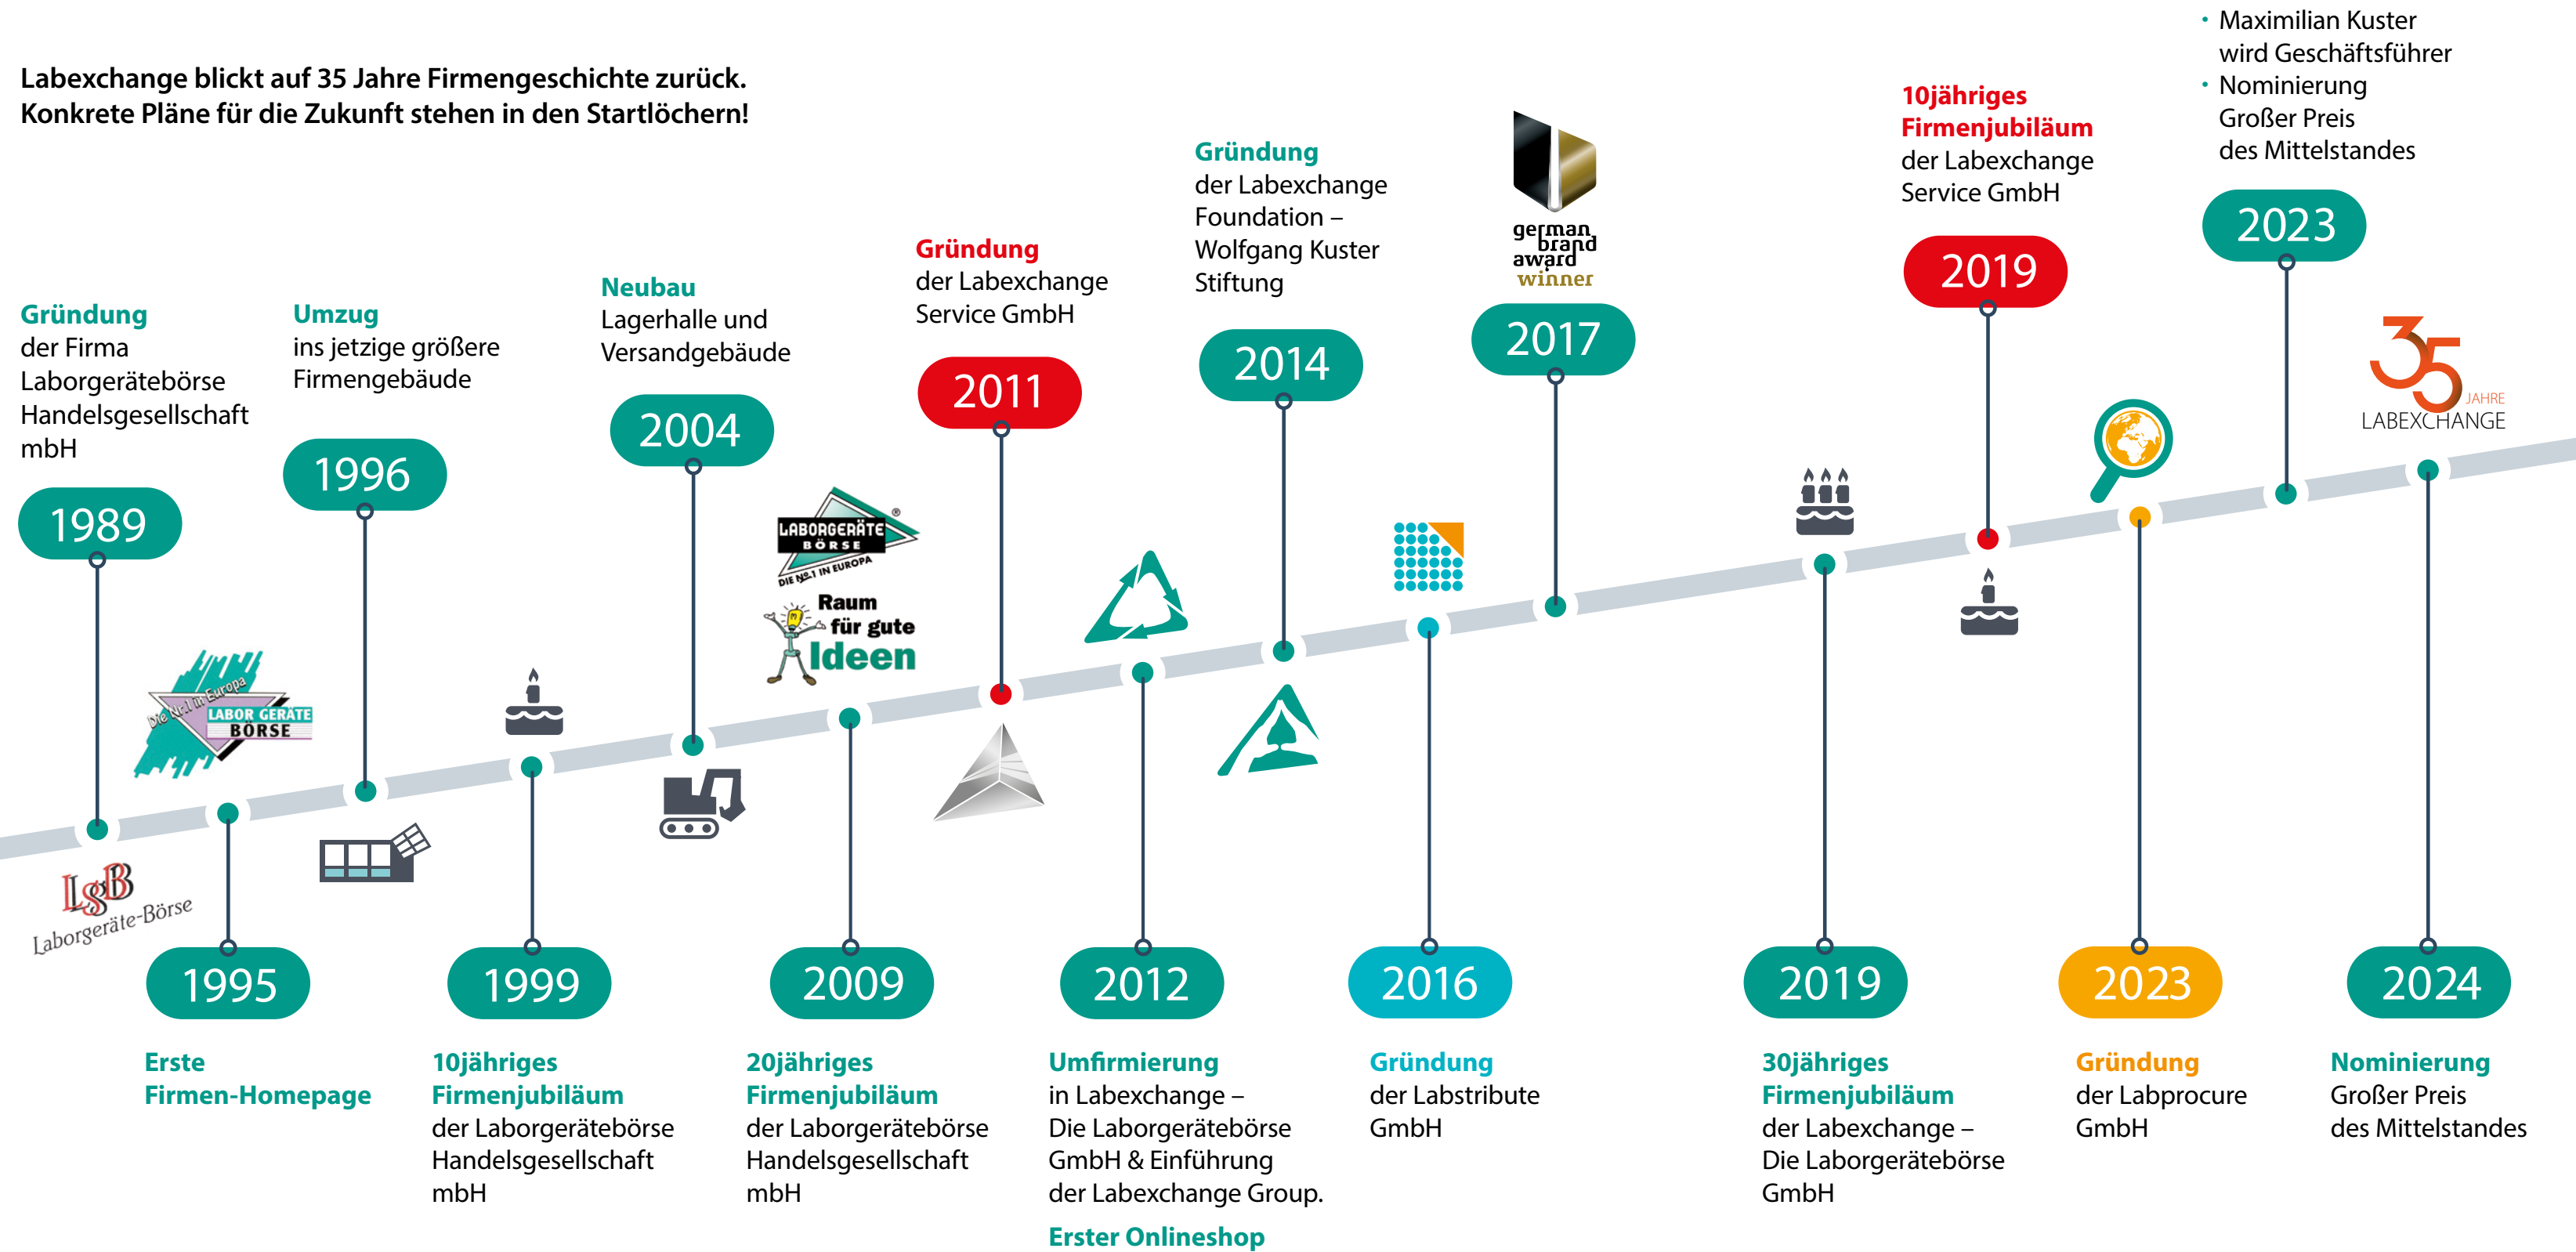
Labexchange blickt auf 35 Jahre Firmengeschichte zurück.
Konkrete Pläne für die Zukunft stehen in den Startlöchern!

Gründung der Firma Laborgerätebörse Handelsgesellschaft mbH

1989

Umzug ins jetzige größere Firmengebäude

1996

Neubau Lagerhalle und Versandgebäude

2004

Gründung der Labexchange Service GmbH

2011

Gründung der Labexchange Foundation – Wolfgang Kuster Stiftung

2014

german brand award winner

2017

10jähriges Firmenjubiläum der Labexchange Service GmbH

2019

• Maximilian Kuster wird Geschäftsführer
• Nominierung Großer Preis des Mittelstandes

2023

35 JAHRE LABEXCHANGE

Die Nr.1 in Europa LABOR GERÄTE BÖRSE

LgB Laborgeräte-Börse

LABORGERÄTE BÖRSE DIE No.1 IN EUROPA

Raum für gute Ideen

1995

Erste Firmen-Homepage

1999

10jähriges Firmenjubiläum der Laborgerätebörse Handelsgesellschaft mbH

2009

20jähriges Firmenjubiläum der Laborgerätebörse Handelsgesellschaft mbH

2012

Umfirmierung in Labexchange – Die Laborgerätebörse GmbH & Einführung der Labexchange Group.

Erster Onlineshop

2016

Gründung der Labstribute GmbH

2019

30jähriges Firmenjubiläum der Labexchange – Die Laborgerätebörse GmbH

2023

Gründung der Labprocure GmbH

2024

Nominierung Großer Preis des Mittelstandes